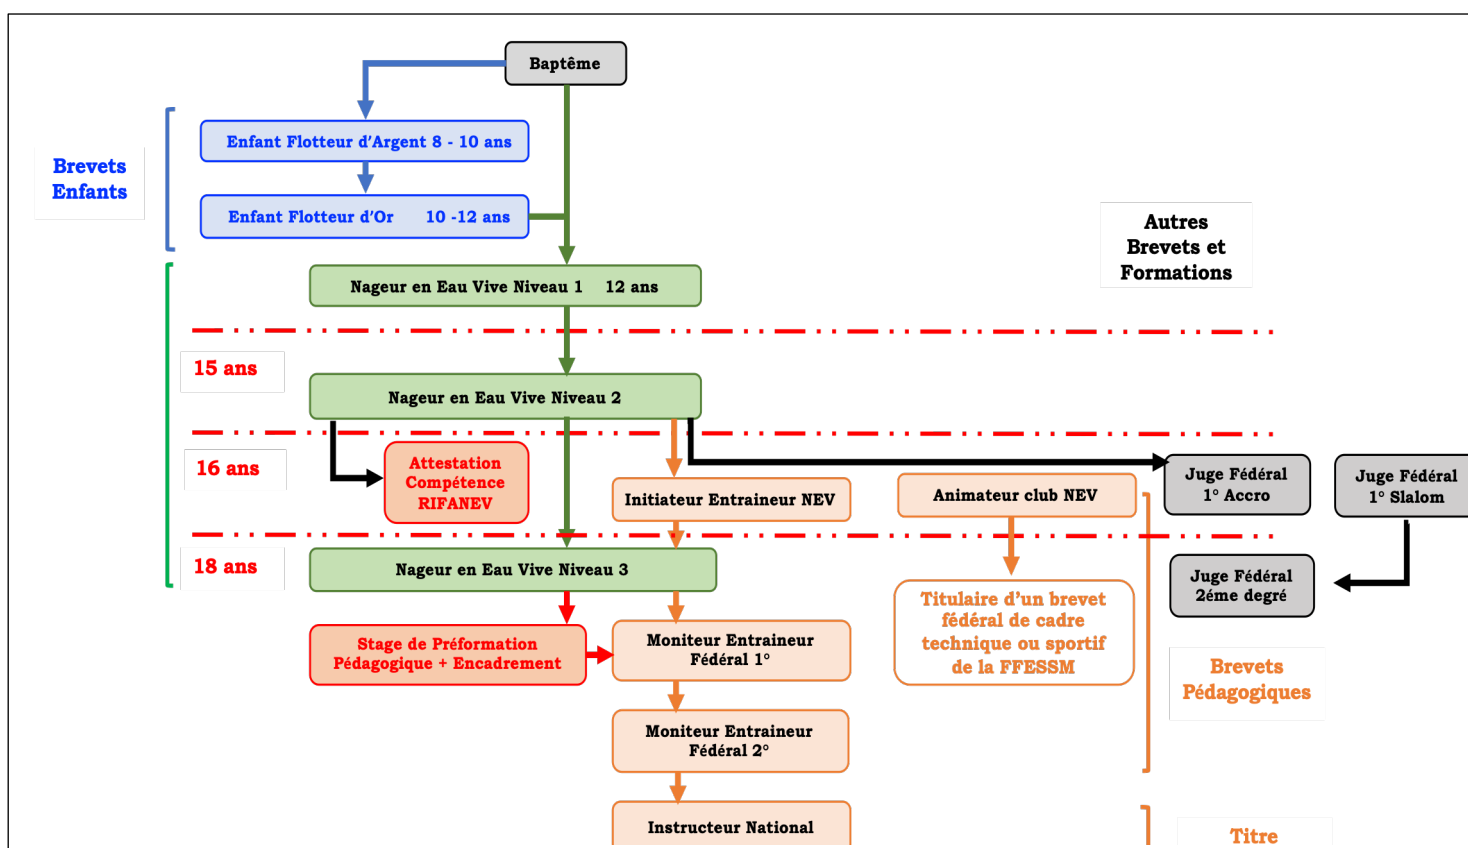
Baptême

Brevets Enfants

Enfant Flotteur d'Argent 8 - 10 ans

Enfant Flotteur d'Or 10 -12 ans

Autres Brevets et Formations

Nageur en Eau Vive Niveau 1 12 ans

15 ans

Nageur en Eau Vive Niveau 2

16 ans

Attestation Compétence RIFANEV

Initiateur Entraineur NEV

Animateur club NEV

Juge Fédéral 1° Accro

Juge Fédéral 1° Slalom

18 ans

Nageur en Eau Vive Niveau 3

Titulaire d'un brevet fédéral de cadre technique ou sportif de la FFESSM

Juge Fédéral 2éme degré

Stage de Préformation Pédagogique + Encadrement

Moniteur Entraineur Fédéral 1°

Brevets Pédagogiques

Moniteur Entraineur Fédéral 2°

Instructeur National

Titre